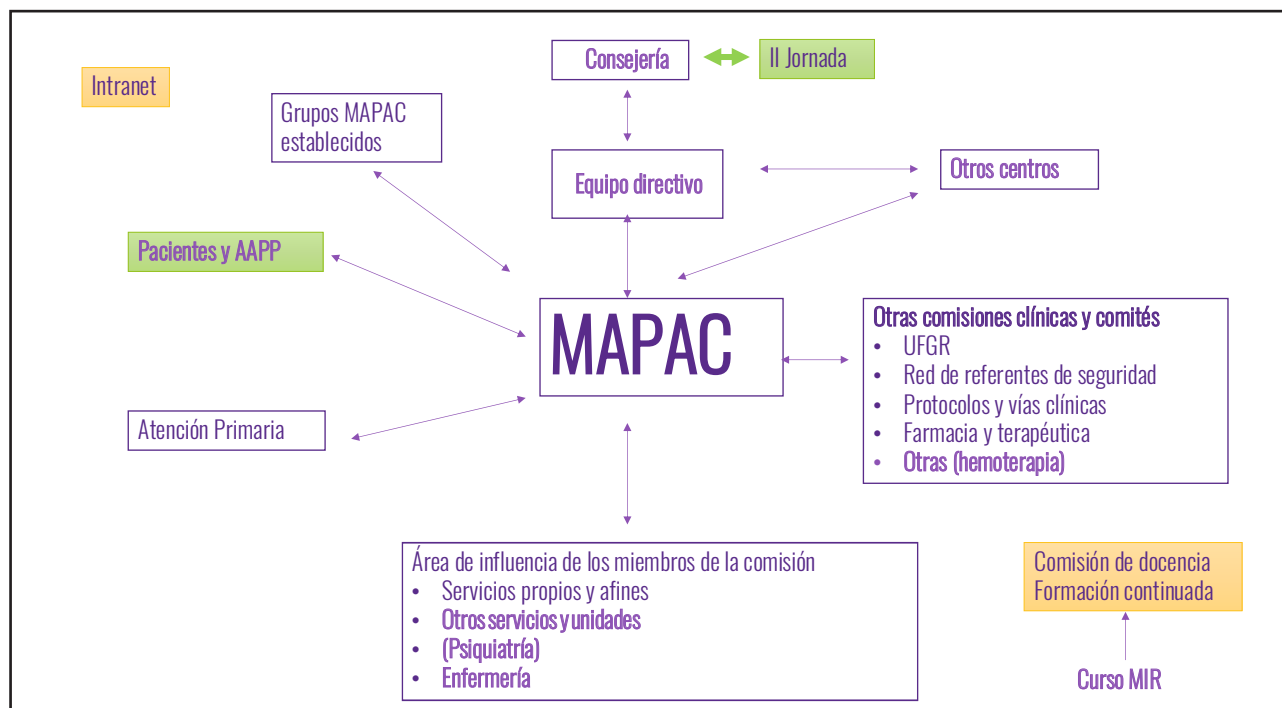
Intranet

Consejería

II Jornada

Grupos MAPAC establecidos

Equipo directivo

Otros centros

Pacientes y AAPP

MAPAC

Otras comisiones clínicas y comités
• UFGR
• Red de referentes de seguridad
• Protocolos y vías clínicas
• Farmacia y terapéutica
• Otras (hemoterapia)

Atención Primaria

Área de influencia de los miembros de la comisión
• Servicios propios y afines
• Otros servicios y unidades
• (Psiquiatría)
• Enfermería

Comisión de docencia
Formación continuada

Curso MIR